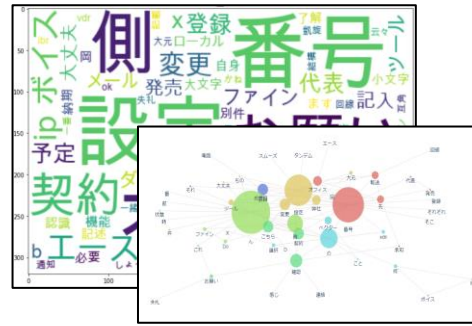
側
番号
設定
契約
エース
ボイス
ip
予定
変更
発売
登録
ファイン
代表
記入
メール
大丈夫
大元
ローカル
自身
大文字
小文字
ツール
了解
ok
vdr
岡
納期
認識
機能
記述
必要
通知
b
様
件
別件
頂戴
回線
承知
ます
云々
大丈
ダ
しょ
0
50
100
150
200
250
300
0
100
200

電話
スムーズ
ダンテム
エース
訪問
大元
大丈夫
オフィス
確認
メール
取込
内線
それぞれ
今回
そこ
ファイン
こちら
変更
番号
設定
ハウシー
ip
契約
こと
vdr
保存
ボイス
提案
通話
大きい
手数
件
話し
連絡
感じ
表記
これ
それ
大元
代表
必要
今日
回線
先日
別件
件目